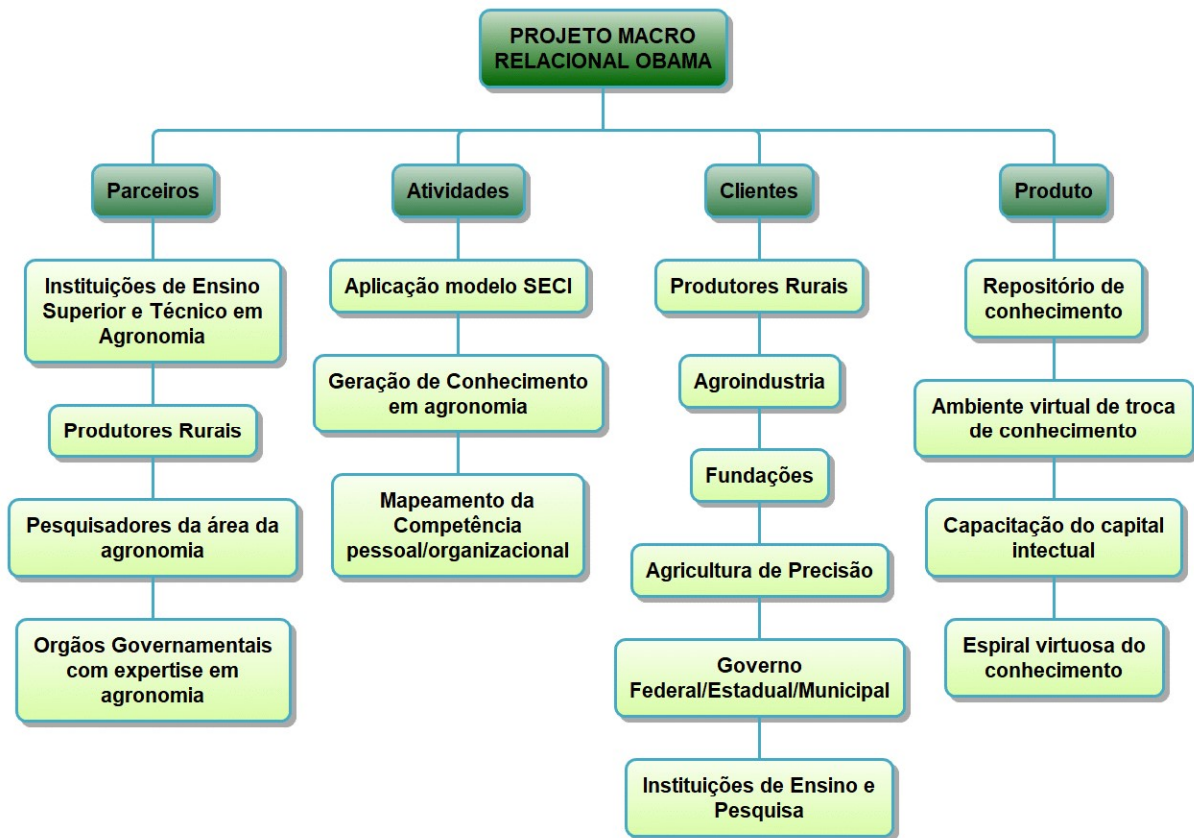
PROJETO MACRO RELACIONAL OBAMA

Parceiros

Instituições de Ensino Superior e Técnico em Agronomia

Produtores Rurais

Pesquisadores da área da agronomia

Orgãos Governamentais com expertise em agronomia

Atividades

Aplicação modelo SECI

Geração de Conhecimento em agronomia

Mapeamento da Competência pessoal/organizacional

Clientes

Produtores Rurais

Agroindustria

Fundações

Agricultura de Precisão

Governo Federal/Estadual/Municipal

Instituições de Ensino e Pesquisa

Produto

Repositório de conhecimento

Ambiente virtual de troca de conhecimento

Capacitação do capital intectual

Espiral virtuosa do conhecimento